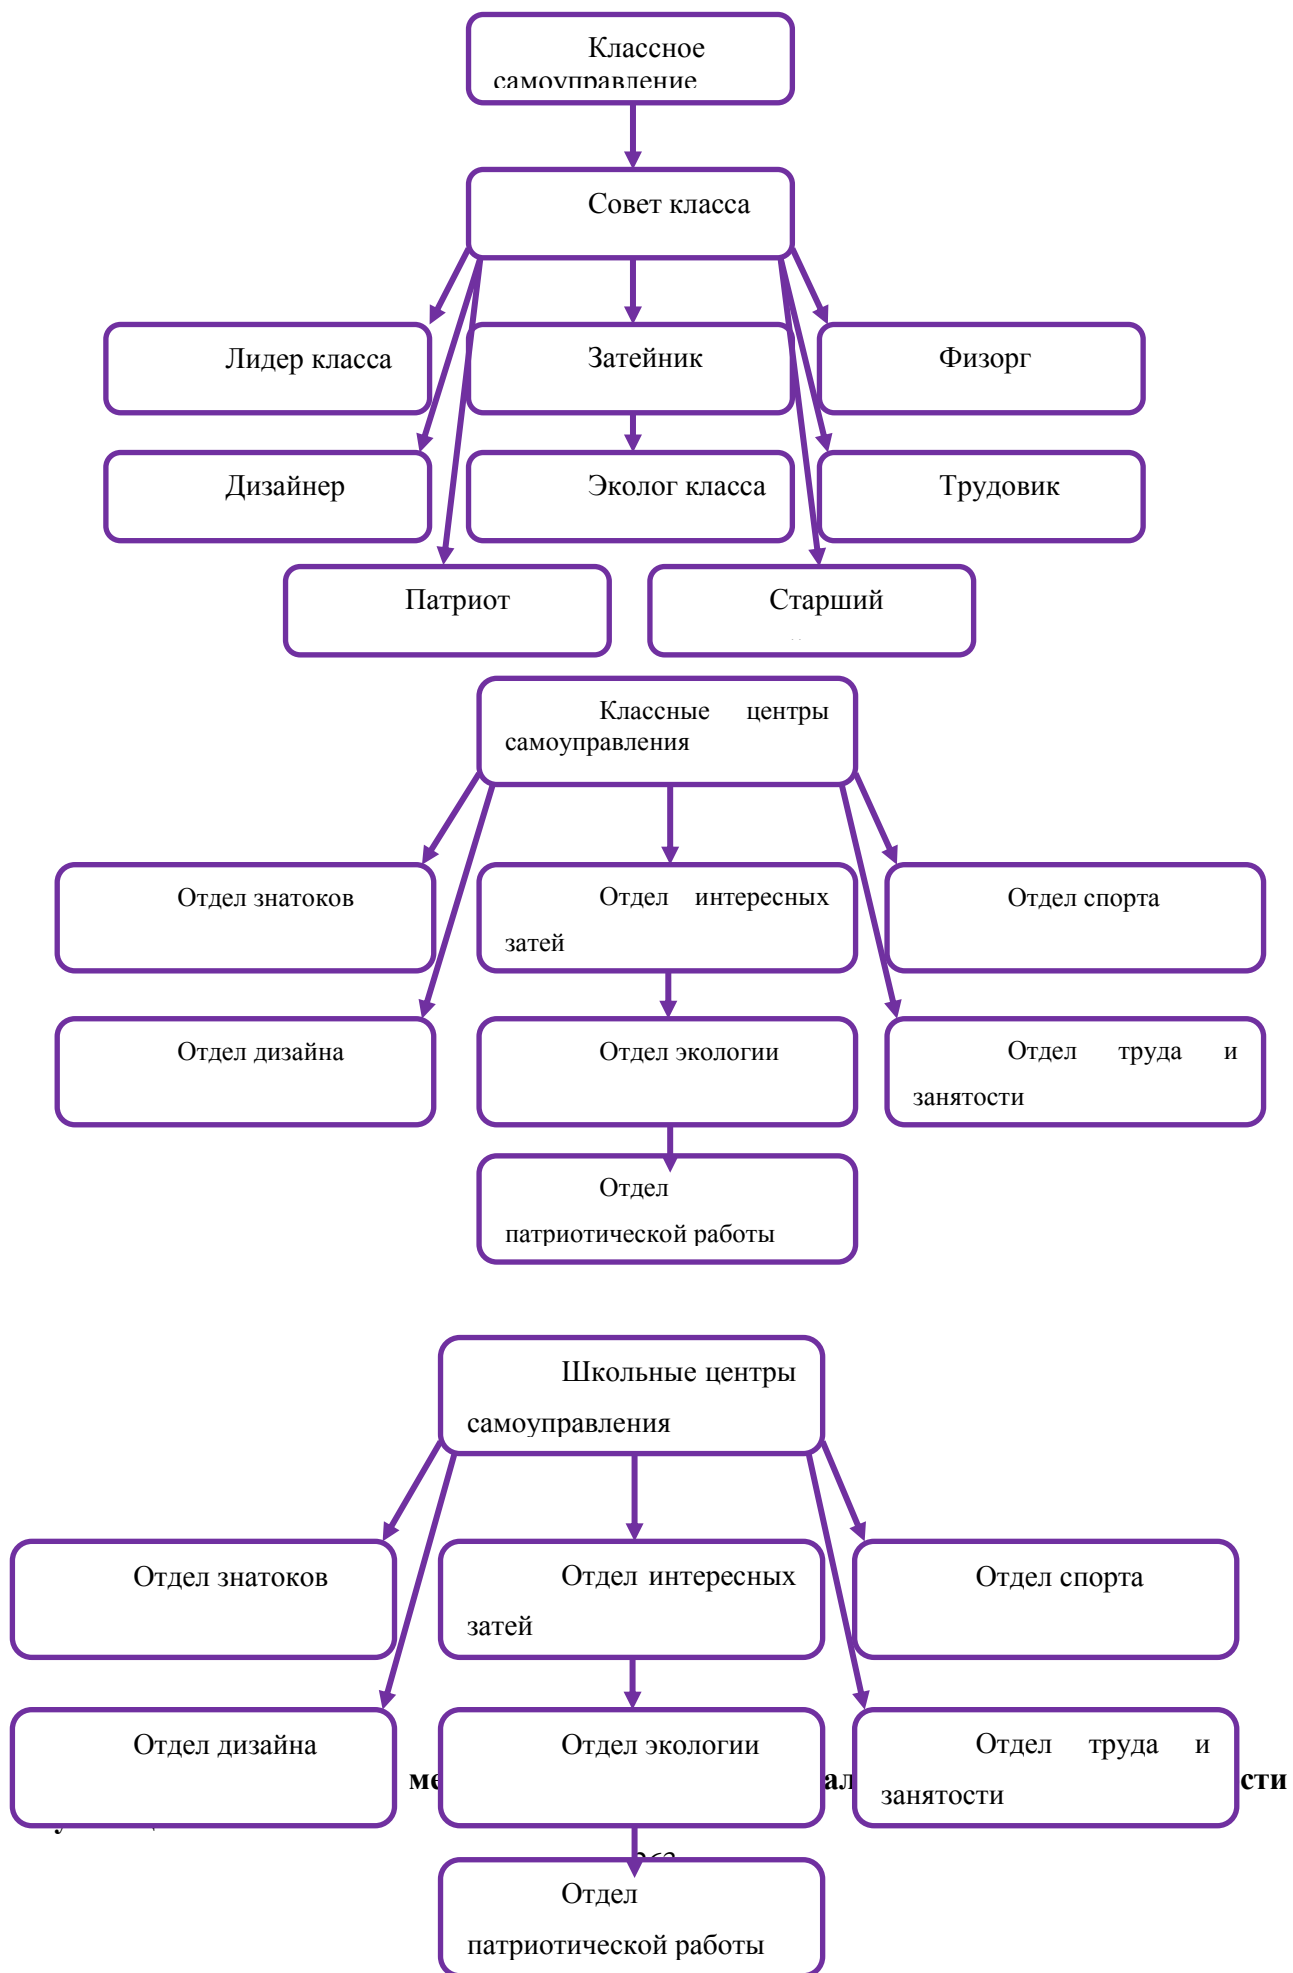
Классное самоуправление

Совет класса

Лидер класса

Затейник

Физорг

Дизайнер

Эколог класса

Трудовик

Патриот

Старший

Классные центры самоуправления

Отдел знатоков

Отдел интересных затей

Отдел спорта

Отдел дизайна

Отдел экологии

Отдел труда и занятости

Отдел патриотической работы

Школьные центры самоуправления

Отдел знатоков

Отдел интересных затей

Отдел спорта

Отдел дизайна

Отдел экологии

Отдел труда и занятости

ме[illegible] ал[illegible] сти

Отдел патриотической работы